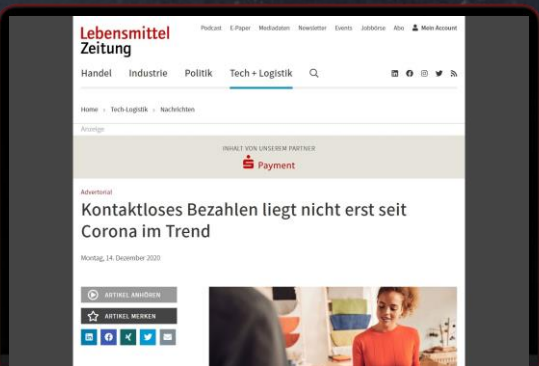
Lebensmittel Zeitung

Podcast E-Paper Mediadaten Newsletter Events Jobbörse Abo Mein Account

Handel Industrie Politik Tech + Logistik

Home › Tech-Logistik › Nachrichten

Anzeige

INHALT VON UNSEREM PARTNER

Payment

Advertorial

Kontaktloses Bezahlen liegt nicht erst seit Corona im Trend

Montag, 14. Dezember 2020

ARTIKEL ANHÖREN

ARTIKEL MERKEN